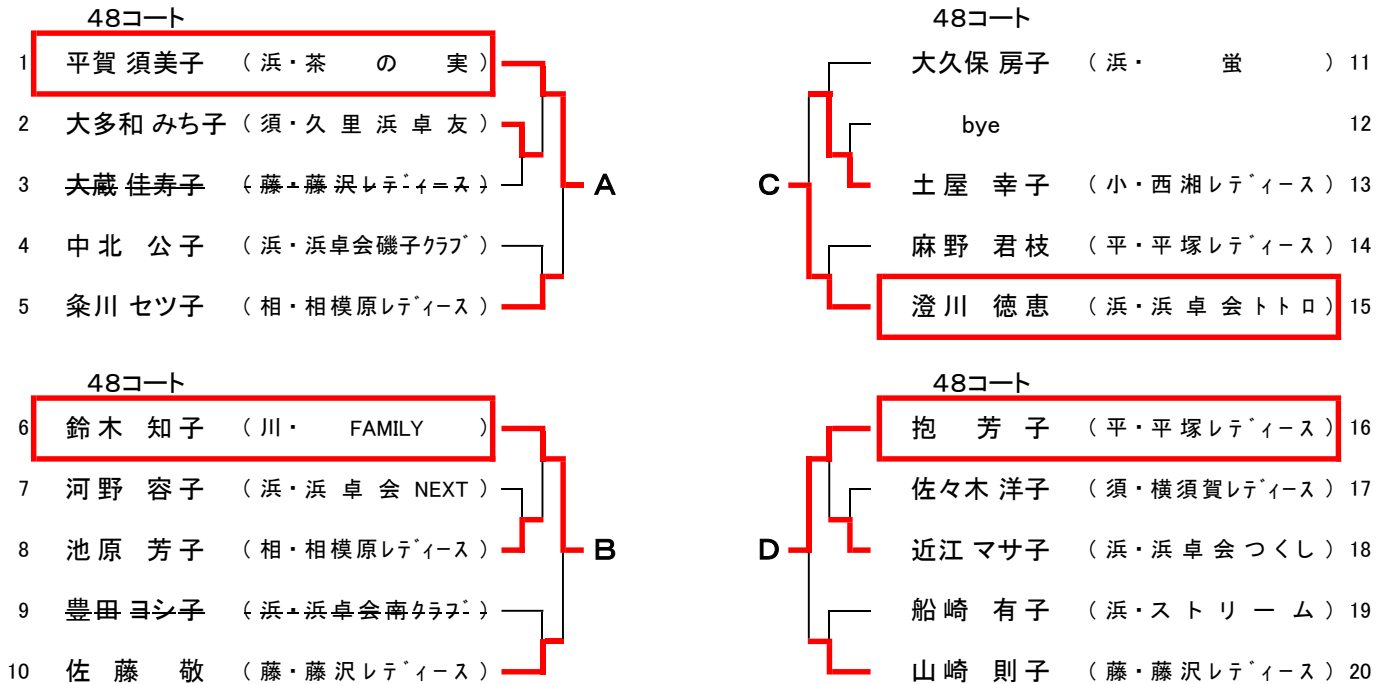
48コート

1 平賀 須美子 （浜・茶 の 実）
2 大多和 みち子 （須・久 里 浜 卓 友）
3 大蔵 佳寿子 （藤・藤沢レディース）
4 中北 公子 （浜・浜卓会磯子クラブ）
5 粂川 セツ子 （相・相模原レディース）

A

48コート

6 鈴木 知子 （川・ FAMILY ）
7 河野 容子 （浜・浜 卓 会 NEXT）
8 池原 芳子 （相・相模原レディース）
9 豊田 ヨシ子 （浜・浜卓会南クラブ）
10 佐 藤 敬 （藤・藤沢レディース）

B

48コート

大久保 房子 （浜・ 蛍 ） 11
bye 12
土屋 幸子 （小・西湘レディース） 13
麻野 君枝 （平・平塚レディース） 14
澄川 徳恵 （浜・浜 卓 会トトロ） 15

C

48コート

抱 芳子 （平・平塚レディース） 16
佐々木 洋子 （須・横須賀レディース） 17
近江 マサ子 （浜・浜 卓 会 つくし） 18
船崎 有子 （浜・ストリーム） 19
山崎 則子 （藤・藤沢レディース） 20

D